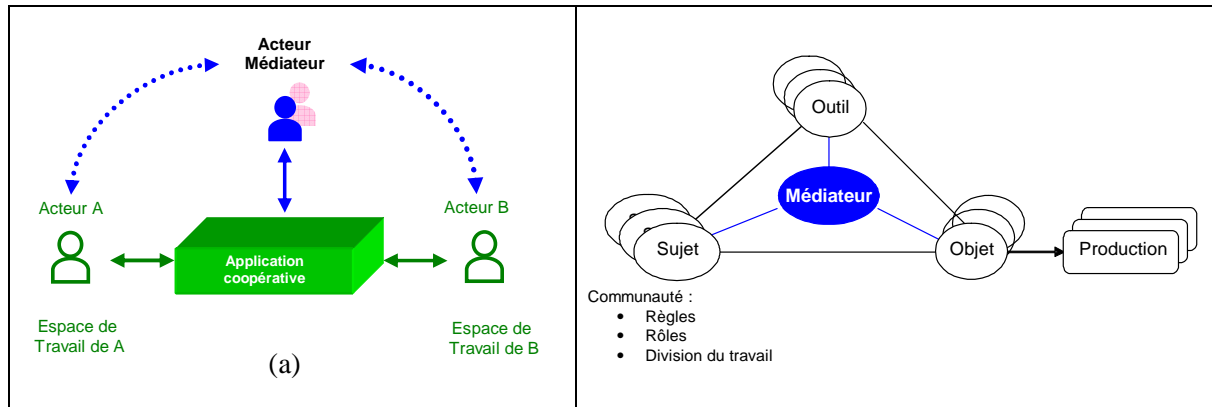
Acteur
Médiateur

Acteur A

Acteur B

Application coopérative

Espace de Travail de A

Espace de Travail de B

(a)

Outil

Médiateur

Sujet

Objet

Production

Communauté :
- Règles
- Rôles
- Division du travail